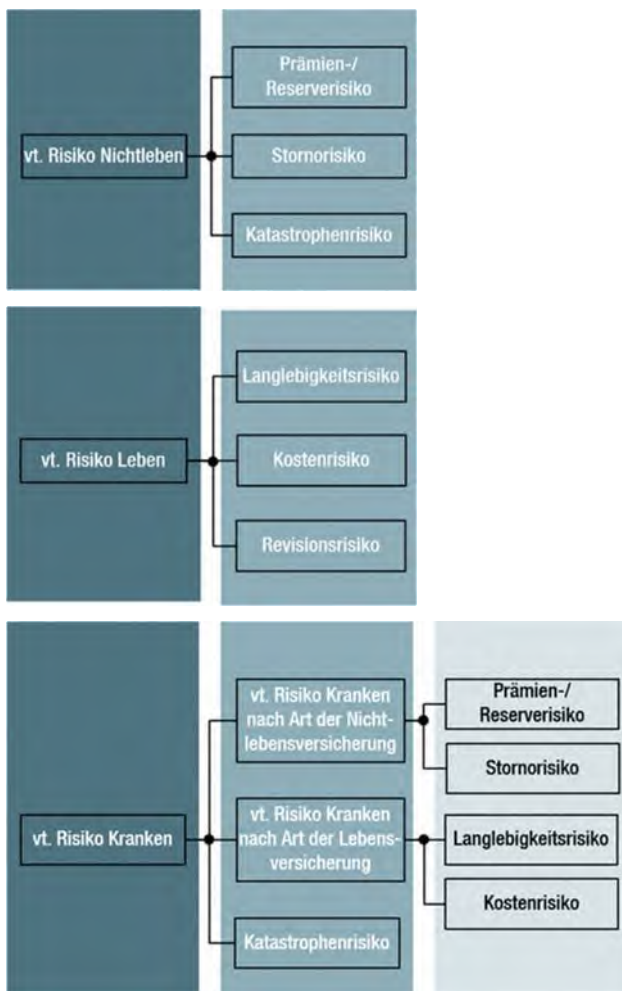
vt. Risiko Nichtleben

Prämien-/ Reserverisiko

Stornorisiko

Katastrophenrisiko

vt. Risiko Leben

Langlebigkeitsrisiko

Kostenrisiko

Revisionsrisiko

vt. Risiko Kranken

vt. Risiko Kranken nach Art der Nichtlebensversicherung

Prämien-/ Reserverisiko

Stornorisiko

vt. Risiko Kranken nach Art der Lebensversicherung

Langlebigkeitsrisiko

Kostenrisiko

Katastrophenrisiko